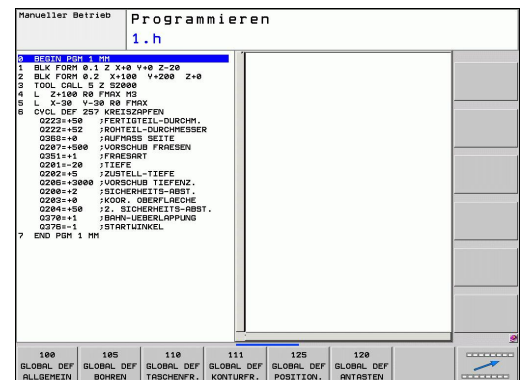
Manueller Betrieb

Programmieren

1.h

0 BEGIN PGM 1 MM
1 BLK FORM 0.1 Z X+0 Y+0 Z-20
2 BLK FORM 0.2 X+100 Y+200 Z+0
3 TOOL CALL 5 Z S2000
4 L Z+100 R0 FMAX M3
5 L X-30 Y-30 R0 FMAX
6 CYCL DEF 257 KREISZAPFEN
Q223=+50 ;FERTIGTEIL-DURCHM.
Q222=+52 ;ROHTEIL-DURCHMESSER
Q368=+0 ;AUFMASS SEITE
Q207=+500 ;VORSCHUB FRAESEN
Q351=+1 ;FRAESART
Q201=-20 ;TIEFE
Q202=+5 ;ZUSTELL-TIEFE
Q206=+3000 ;VORSCHUB TIEFENZ.
Q200=+2 ;SICHERHEITS-ABST.
Q203=+0 ;KOOR. OBERFLAECHE
Q204=+50 ;2. SICHERHEITS-ABST.
Q370=+1 ;BAHN-UEBERLAPPUNG
Q376=-1 ;STARTWINKEL
7 END PGM 1 MM

| 100 GLOBAL DEF ALLGEMEIN | 105 GLOBAL DEF BOHREN | 110 GLOBAL DEF TASCHENFR. | 111 GLOBAL DEF KONTURFR. | 125 GLOBAL DEF POSITION. | 120 GLOBAL DEF ANTASTEN |